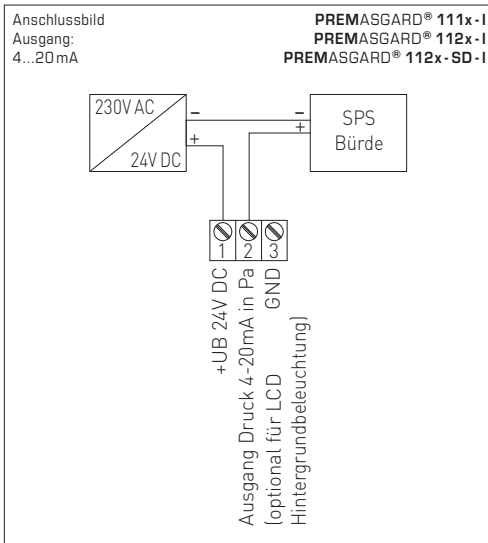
Anschlussbild
Ausgang:
4...20 mA

PREMASGARD® 111x-I
PREMASGARD® 112x-I
PREMASGARD® 112x-SD-I

230V AC
24V DC
–
+
–
+
SPS
Bürde

1 2 3

+UB 24V DC
Ausgang Druck 4-20mA in Pa
(optional für LCD
Hintergrundbeleuchtung)
GND